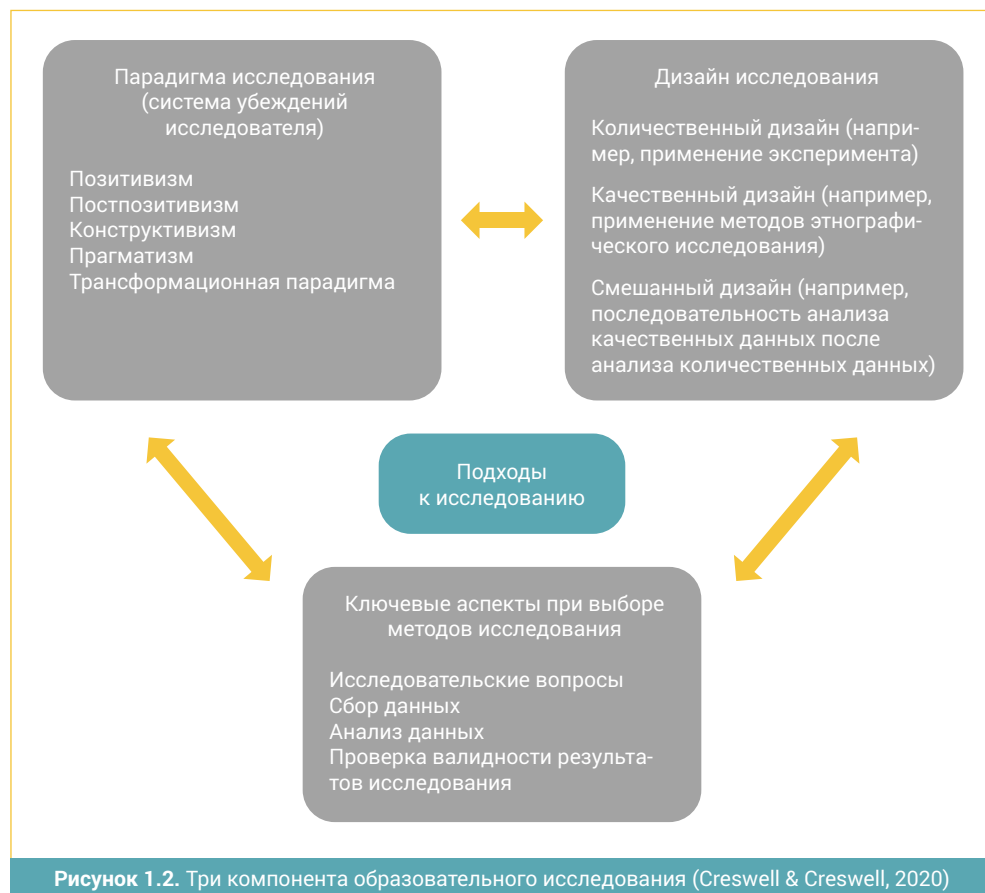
Парадигма исследования (система убеждений исследователя)

Позитивизм
Постпозитивизм
Конструктивизм
Прагматизм
Трансформационная парадигма

Дизайн исследования

Количественный дизайн (например, применение эксперимента)

Качественный дизайн (например, применение методов этнографического исследования)

Смешанный дизайн (например, последовательность анализа качественных данных после анализа количественных данных)

Подходы к исследованию

Ключевые аспекты при выборе методов исследования

Исследовательские вопросы
Сбор данных
Анализ данных
Проверка валидности результатов исследования

**Рисунок 1.2.** Три компонента образовательного исследования (Creswell & Creswell, 2020)